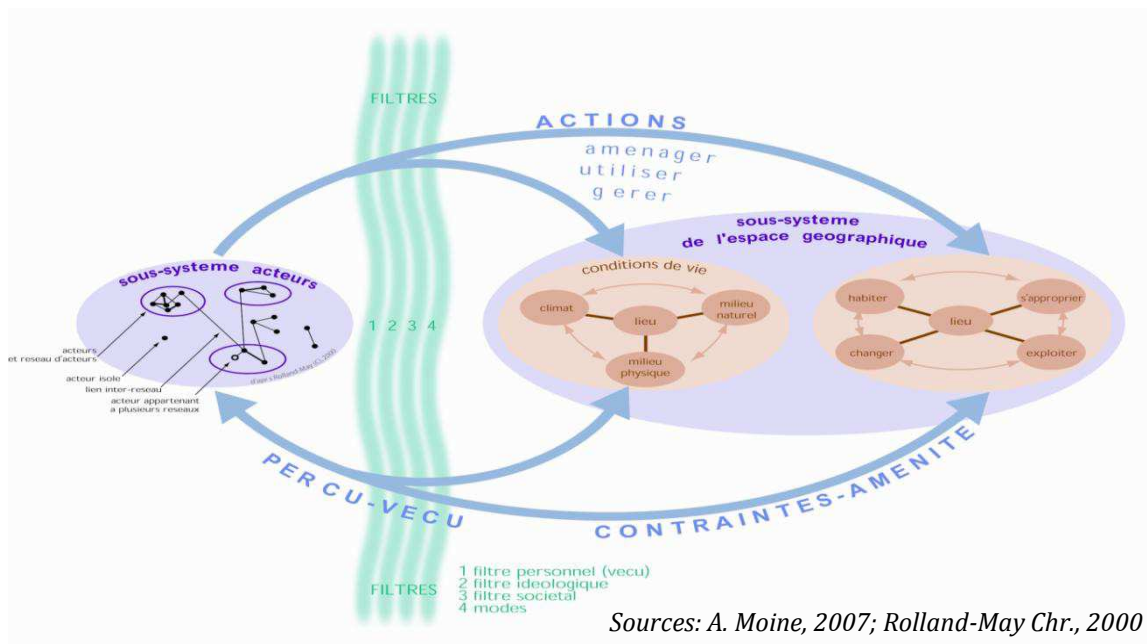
FILTRES

ACTIONS

amenager
utiliser
gerer

sous-systeme
de l'espace geographique

sous-systeme acteurs

acteurs
et reseau d'acteurs
acteur isole
lien inter-reseau
acteur appartenant
a plusieurs reseaux

d'apres Rolland-May (C), 2000

1 2 3 4

conditions de vie

climat
lieu
milieu naturel
milieu physique

habiter
s'approprier
lieu
changer
exploiter

PERCU-VECU

CONTRAINTES-AMENITE

FILTRES

1 filtre personnel (vecu)
2 filtre ideologique
3 filtre societal
4 modes

Sources: A. Moine, 2007; Rolland-May Chr., 2000